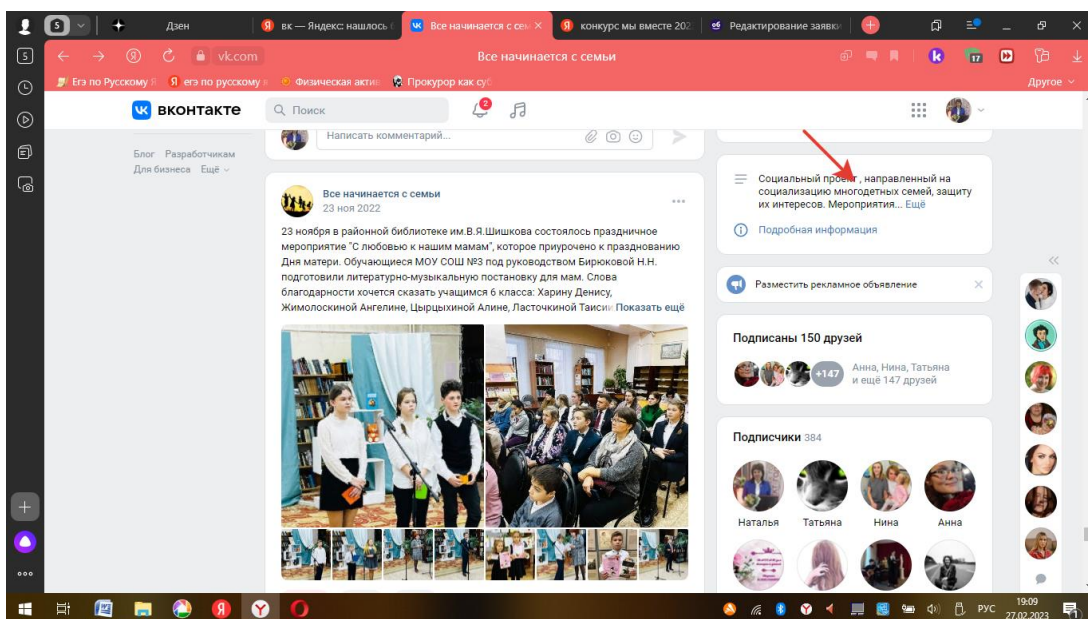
5 Дзен вк — Яндекс: нашлось Все начинается с сем конкурс мы вместе 202 Редактирование заявки

vk.com Все начинается с семьи

Егэ по Русскому Я егэ по русскому Физическая актив Прокурор как суб Другое

вконтакте Поиск 2

Блог Разработчикам
Для бизнеса Ещё

Написать комментарий...

Все начинается с семьи
23 ноя 2022

23 ноября в районной библиотеке им.В.Я.Шишкова состоялось праздничное мероприятие "С любовью к нашим мамам", которое приурочено к празднованию Дня матери. Обучающиеся МОУ СОШ №3 под руководством Бирюковой Н.Н. подготовили литературно-музыкальную постановку для мам. Слова благодарности хочется сказать учащимся 6 класса: Харину Денису, Жимолоскиной Ангелине, Цырцыхиной Алине, Ласточкиной Таиси Показать ещё

Социальный проект, направленный на социализацию многодетных семей, защиту их интересов. Мероприятия... Ещё

Подробная информация

Разместить рекламное объявление

Подписаны 150 друзей
+147 Анна, Нина, Татьяна и ещё 147 друзей

Подписчики 384
Наталья Татьяна Нина Анна

РУС 19:09 27.02.2023